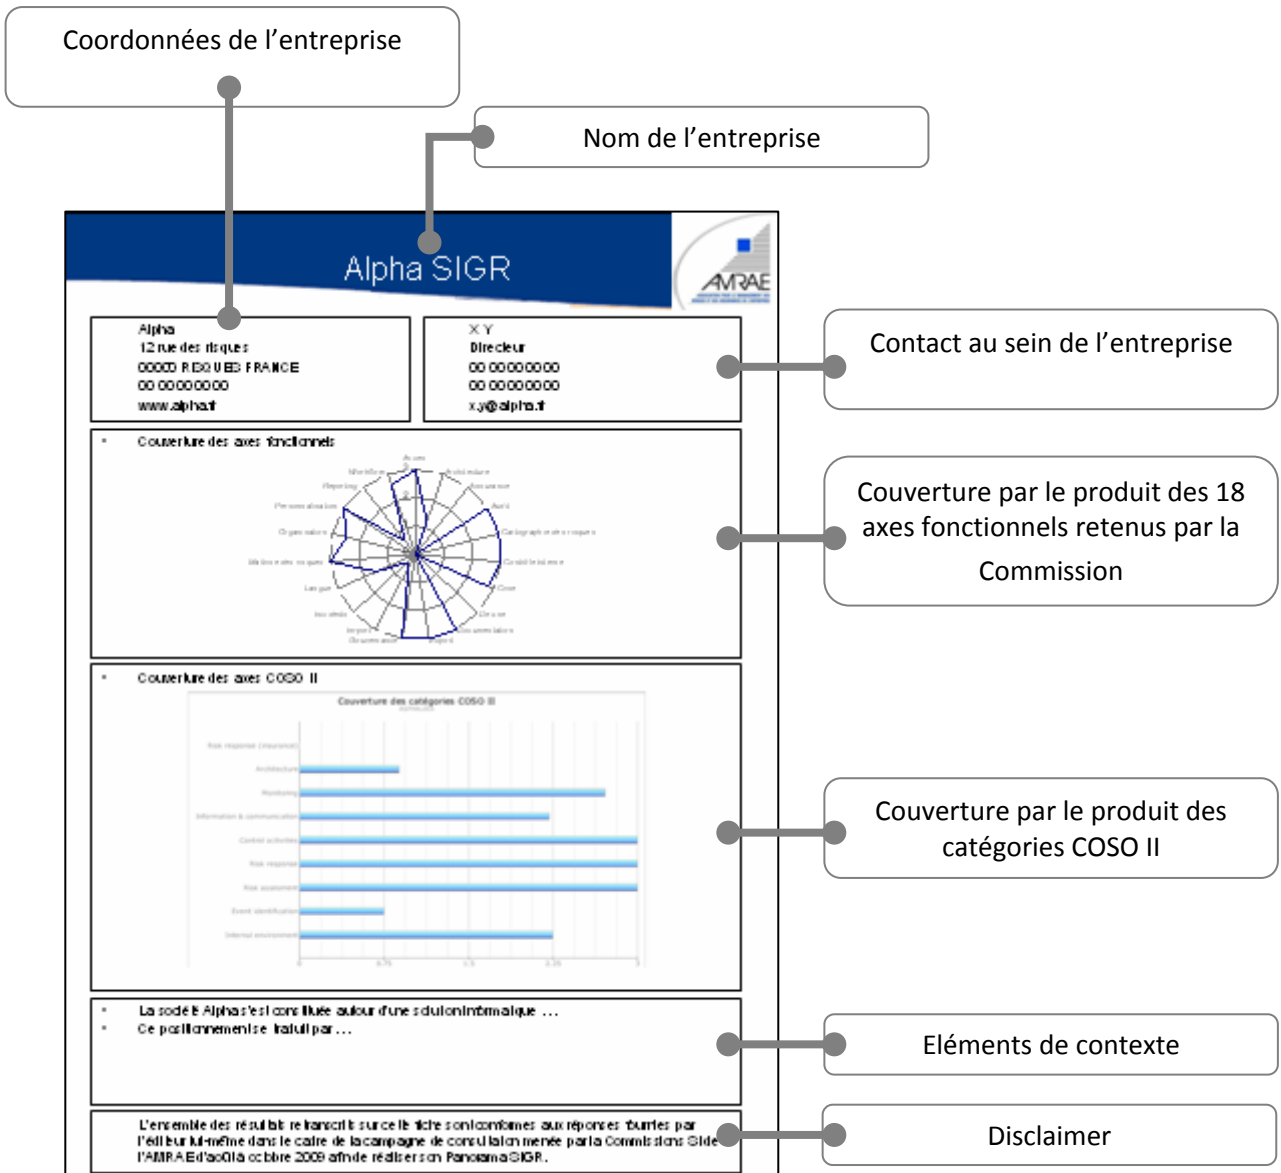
Coordonnées de l'entreprise

Nom de l'entreprise

Alpha SIGR

AMRAE

Alpha
12 rue des risques
00000 RISQUES FRANCE
00 00000000
www.alpha.fr

X Y
Directeur
00 00000000
00 00000000
x.y@alpha.fr

Contact au sein de l'entreprise

▪ Couverture des axes fonctionnels

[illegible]

Couverture par le produit des 18 axes fonctionnels retenus par la Commission

▪ Couverture des axes COSO II

Couverture des catégories COSO II

Risk response (insurance)
Architecture
Monitoring
Information & communication
Control activities
Risk response
Risk assessment
Event identification
Internal environment

0 0.75 1.5 2.25 3

Couverture par le produit des catégories COSO II

▪ La société Alpha s'est constituée autour d'une solution informatique …
▪ Ce positionnement se traduit par …

Eléments de contexte

L'ensemble des résultats retranscrits sur cette fiche sont conformes aux réponses fournies par l'éditeur lui-même dans le cadre de la campagne de consultation menée par la Commission SI de l'AMRAE d'août à octobre 2009 afin de réaliser son Panorama SIGR.

Disclaimer